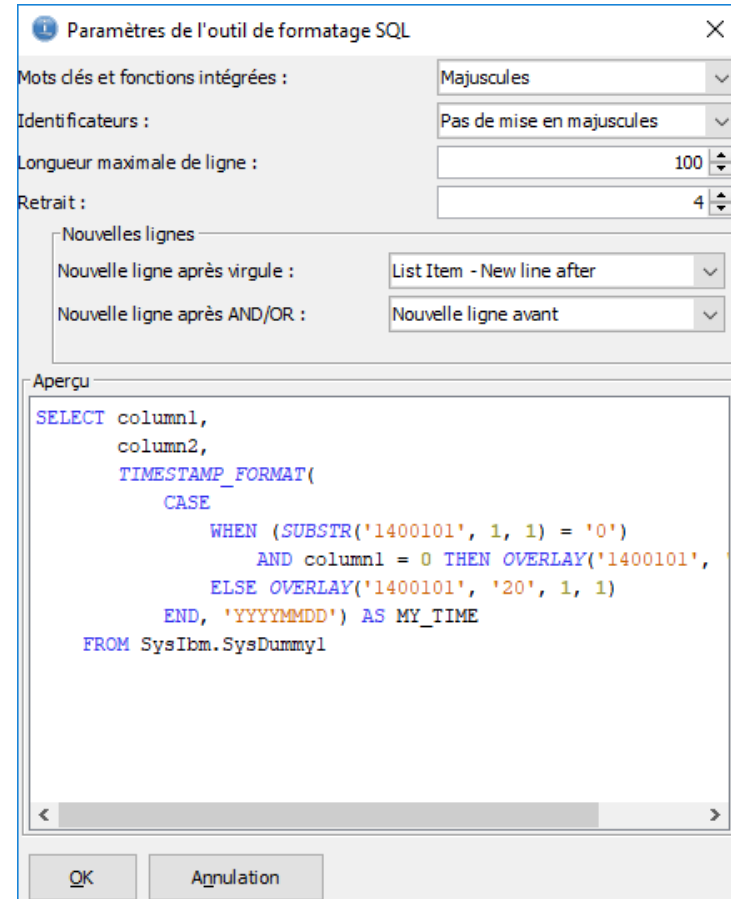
Paramètres de l'outil de formatage SQL

Mots clés et fonctions intégrées : Majuscules

Identificateurs : Pas de mise en majuscules

Longueur maximale de ligne : 100

Retrait : 4

Nouvelles lignes

Nouvelle ligne après virgule : List Item - New line after

Nouvelle ligne après AND/OR : Nouvelle ligne avant

Aperçu

SELECT column1,
       column2,
       TIMESTAMP_FORMAT(
           CASE
               WHEN (SUBSTR('1400101', 1, 1) = '0')
                   AND column1 = 0 THEN OVERLAY('1400101', '
               ELSE OVERLAY('1400101', '20', 1, 1)
           END, 'YYYYMMDD') AS MY_TIME
    FROM SysIbm.SysDummy1

OK

Annulation